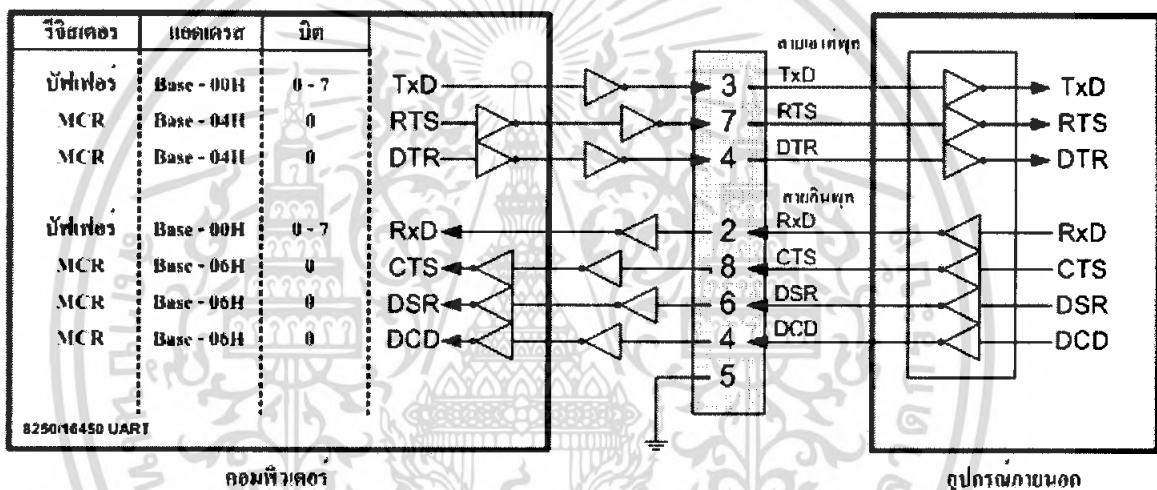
| รีจิสเตอร์ | แอดเดรส | บิต |
|---|---|---|
| บัฟเฟอร์ | Base - 00H | 0 - 7 |
| MCR | Base - 04H | 0 |
| MCR | Base - 04H | 0 |
| บัฟเฟอร์ | Base - 00H | 0 - 7 |
| MCR | Base - 06H | 0 |
| MCR | Base - 06H | 0 |
| MCR | Base - 06H | 0 |

8250/16450 UART

TxD
RTS
DTR
RxD
CTS
DSR
DCD

สายเอาต์พุท
3 TxD
7 RTS
4 DTR
สายอินพุท
2 RxD
8 CTS
6 DSR
4 DCD
5

TxD
RTS
DTR
RxD
CTS
DSR
DCD

คอมพิวเตอร์

อุปกรณ์ภายนอก